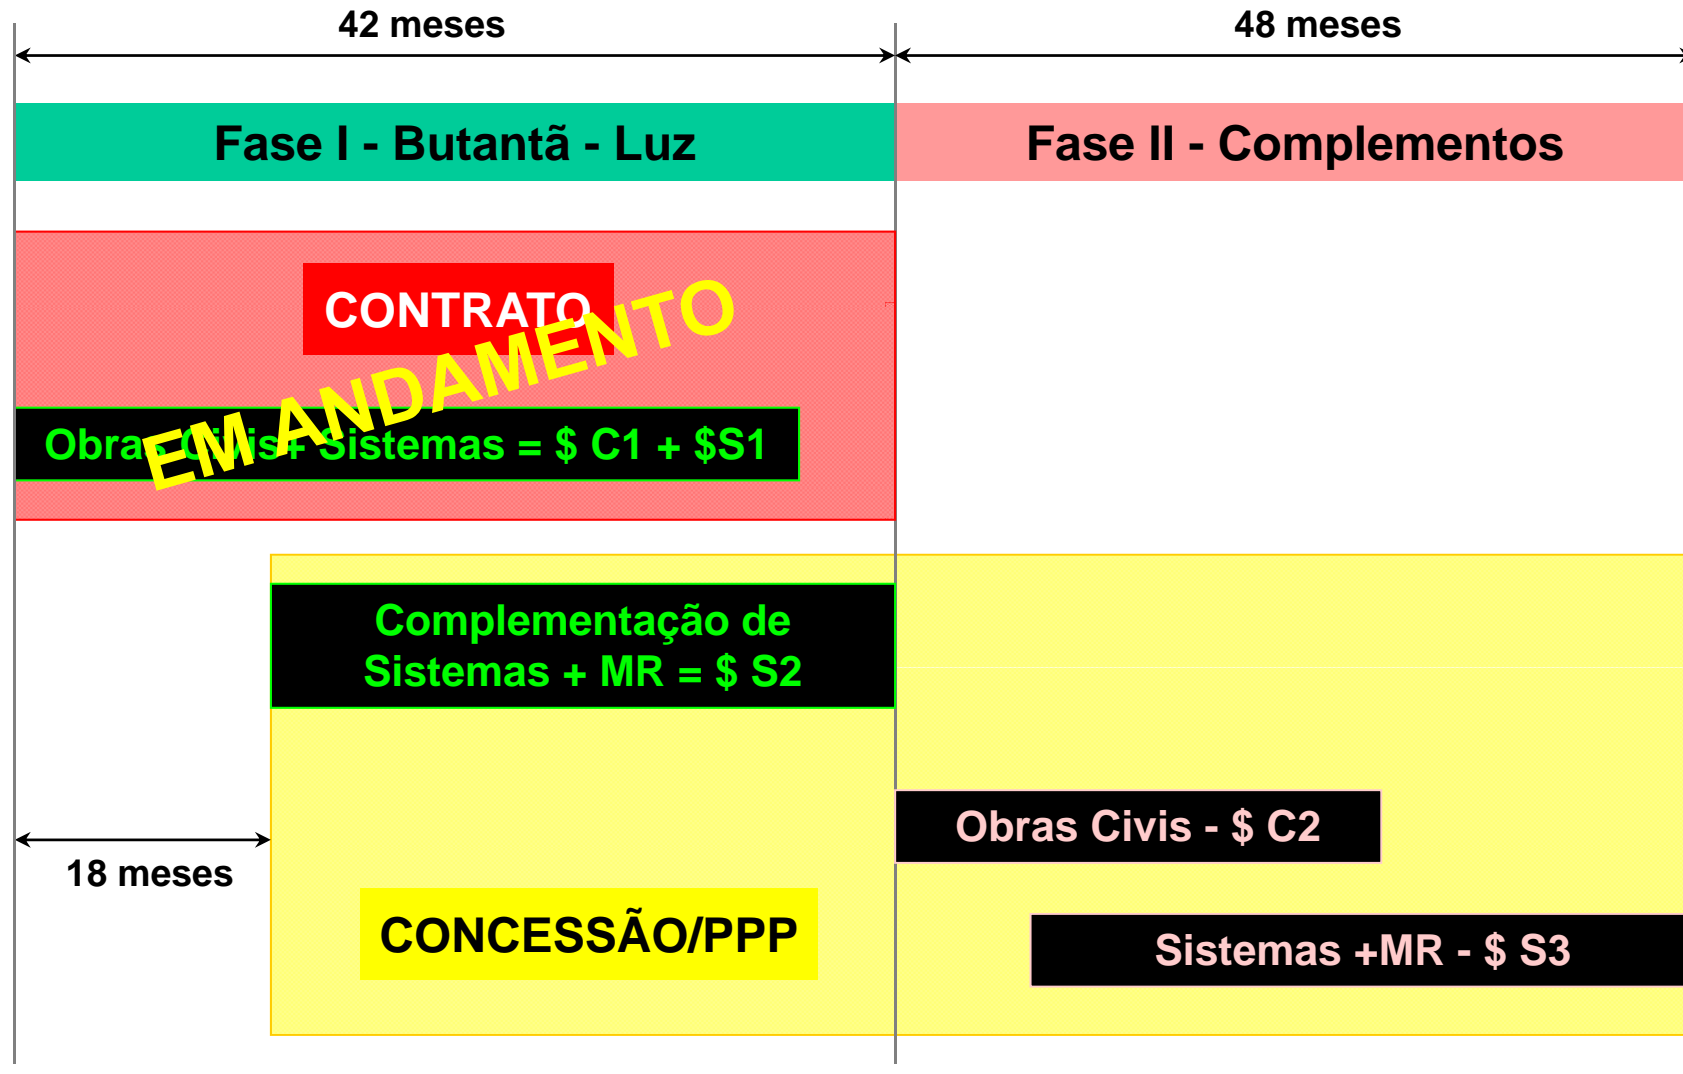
42 meses

48 meses

Fase I - Butantã - Luz

Fase II - Complementos

CONTRATO

EM ANDAMENTO

Obras Civis + Sistemas = \$ C1 + \$S1

Complementação de Sistemas + MR = \$ S2

Obras Civis - \$ C2

18 meses

CONCESSÃO/PPP

Sistemas +MR - \$ S3